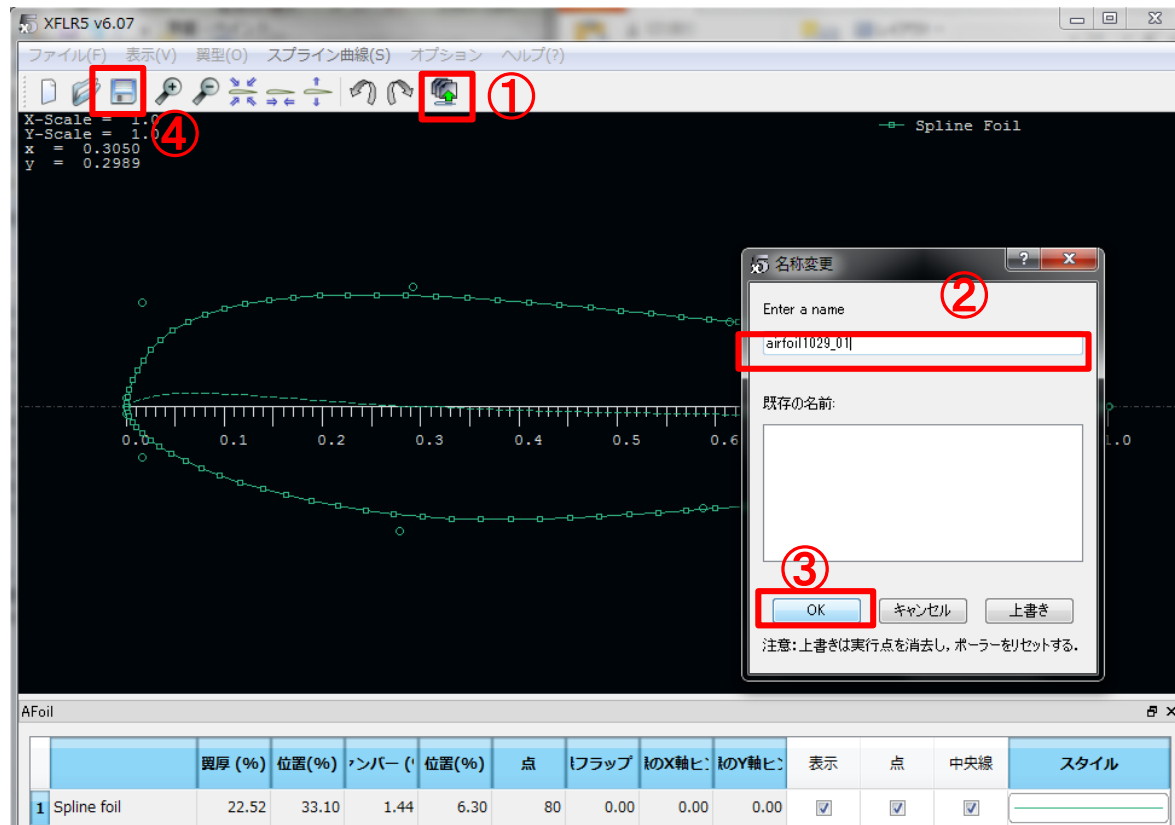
XFLR5 v6.07

ファイル(F) 表示(V) 翼型(O) スプライン曲線(S) オプション ヘルプ(?)

①

④

X-Scale = 1.0
Y-Scale = 1.0
x = 0.3050
y = 0.2989

Spline Foil

0.0 0.1 0.2 0.3 0.4 0.5 0.6 1.0

名称変更

②

Enter a name

airfoil1029_01

既存の名前:

③

OK キャンセル 上書き

注意: 上書きは実行点を消去し, ポーラーをリセットする.

AFoil

| | | 翼厚 (%) | 位置(%) | ンバー (' | 位置(%) | 点 | (フラップ | のX軸ヒ | のY軸ヒ | 表示 | 点 | 中央線 | スタイル |
|---|---|---|---|---|---|---|---|---|---|---|---|---|---|
| 1 | Spline foil | 22.52 | 33.10 | 1.44 | 6.30 | 80 | 0.00 | 0.00 | 0.00 | ☑ | ☑ | ☑ | |